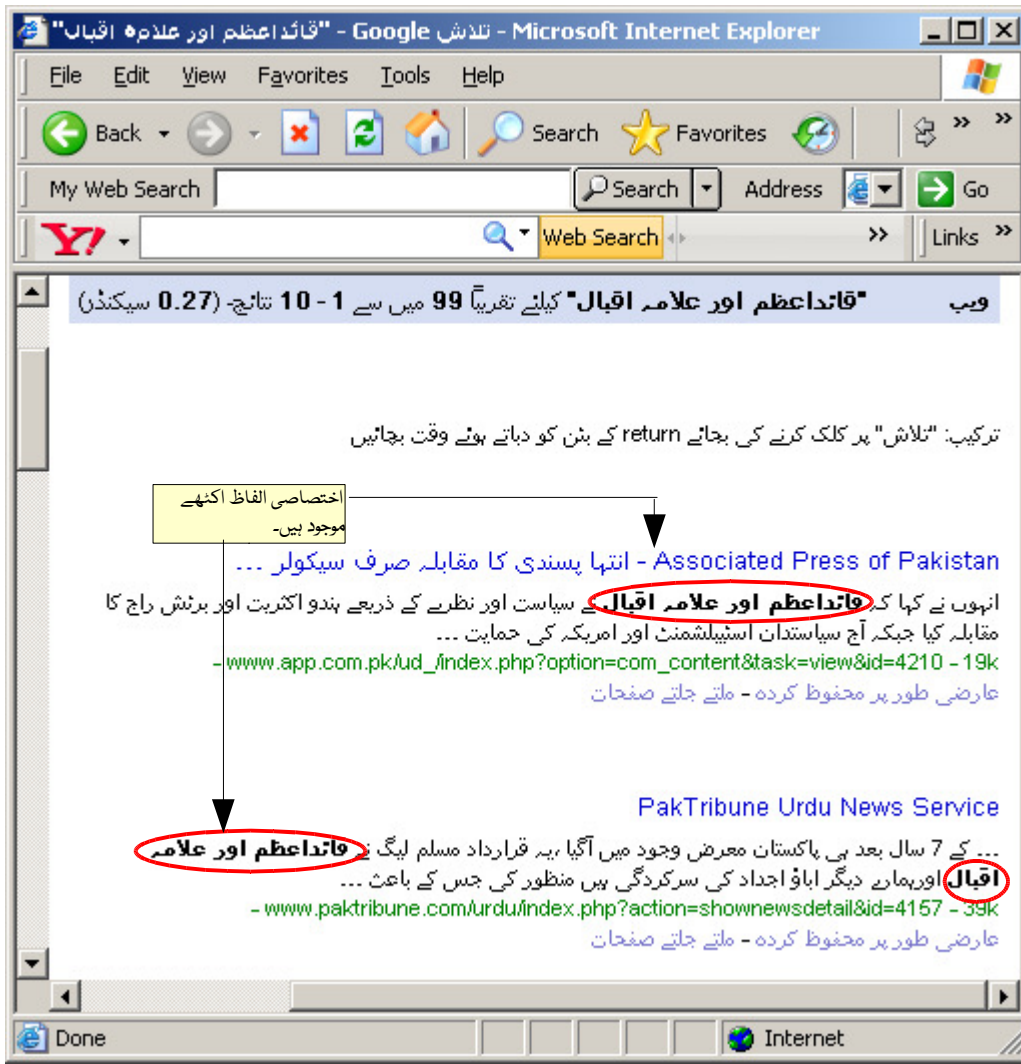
"قائداعظم اور علامہ اقبال" - تلاش Google - Microsoft Internet Explorer

File Edit View Favorites Tools Help

Back Search Favorites

My Web Search Search Address Go

Y! Web Search Links

ویب "قائداعظم اور علامہ اقبال" کیلئے تقریباً 99 میں سے 1 - 10 نتائج- (0.27 سیکنڈز)

ترکیب: "تلاش" پر کلک کرنے کی بجائے return کے بٹن کو دباتے ہوئے وقت بچائیں

اختصاصی الفاظ اکٹھے موجود ہیں-

Associated Press of Pakistan - انتہا پسندی کا مقابلہ صرف سیکولر ...

انہوں نے کہا کہ قائداعظم اور علامہ اقبال نے سیاست اور نظریے کے ذریعے ہندو اکثریت اور برٹش راج کا مقابلہ کیا جبکہ آج سیاستدان اسٹیبلشمنٹ اور امریکہ کی حمایت ...

www.app.com.pk/ud_/index.php?option=com_content&task=view&id=4210 - 19k -

عارضی طور پر محفوظ کردہ - ملتے جلتے صفحات

PakTribune Urdu News Service

... کے 7 سال بعد ہی پاکستان معرض وجود میں آگیا ،یہ قرارداد مسلم لیگ نے قائداعظم اور علامہ اقبال اورہمارے دیگر اباؤ اجداد کی سرکردگی ہیں منظور کی جس کے باعث ...

www.paktribune.com/urdu/index.php?action=shownewsdetail&id=4157 - 39k -

عارضی طور پر محفوظ کردہ - ملتے جلتے صفحات

Done Internet